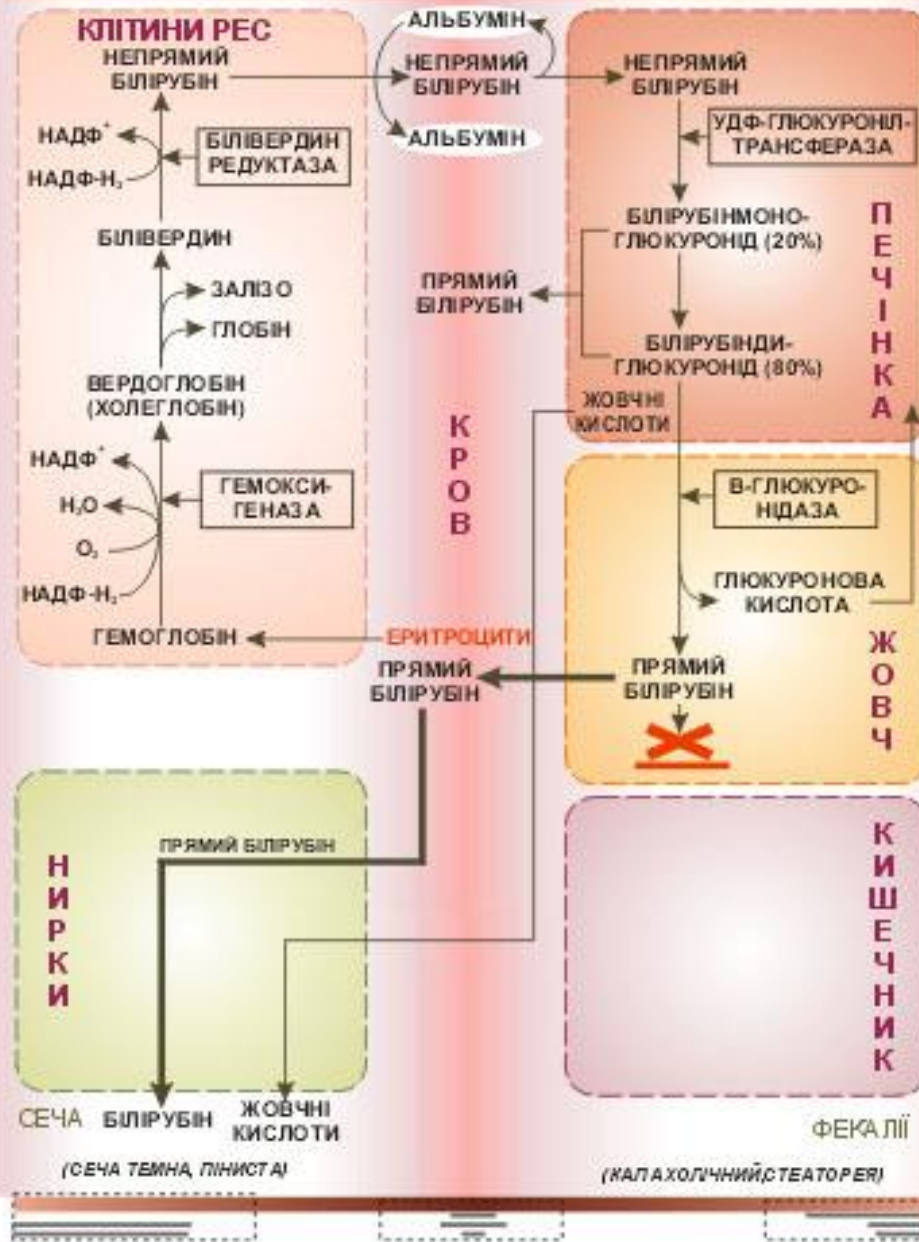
КЛІТИНИ РЕС

НЕПРЯМИЙ БІЛІРУБІН

$НАДФ^+$

НАДФ-$H_2$

БІЛІВЕРДИН РЕДУКТАЗА

БІЛІВЕРДИН

ЗАЛІЗО

ГЛОБІН

ВЕРДОГЛОБІН (ХОЛЕГЛОБІН)

$НАДФ^+$

$H_2O$

$O_2$

НАДФ-$H_2$

ГЕМОКСИГЕНАЗА

ГЕМОГЛОБІН

АЛЬБУМІН

НЕПРЯМИЙ БІЛІРУБІН

АЛЬБУМІН

К Р О В

ЕРИТРОЦИТИ

ПРЯМИЙ БІЛІРУБІН

ПРЯМИЙ БІЛІРУБІН

НЕПРЯМИЙ БІЛІРУБІН

УДФ-ГЛЮКУРОНІЛТРАНСФЕРАЗА

БІЛІРУБІНМОНОГЛЮКУРОНІД (20%)

БІЛІРУБІНДИГЛЮКУРОНІД (80%)

ЖОВЧНІ КИСЛОТИ

П Е Ч І Н К А

В-ГЛЮКУРОНІДАЗА

ГЛЮКУРОНОВА КИСЛОТА

ПРЯМИЙ БІЛІРУБІН

Ж О В Ч

ПРЯМИЙ БІЛІРУБІН

Н И Р К И

К И Ш Е Ч Н И К

СЕЧА БІЛІРУБІН ЖОВЧНІ КИСЛОТИ

ФЕКАЛІЇ

(СЕЧА ТЕМНА, ПІНИСТА)

(КАЛАХОЛІЧНИЙ,СТЕАТОРЕЯ)